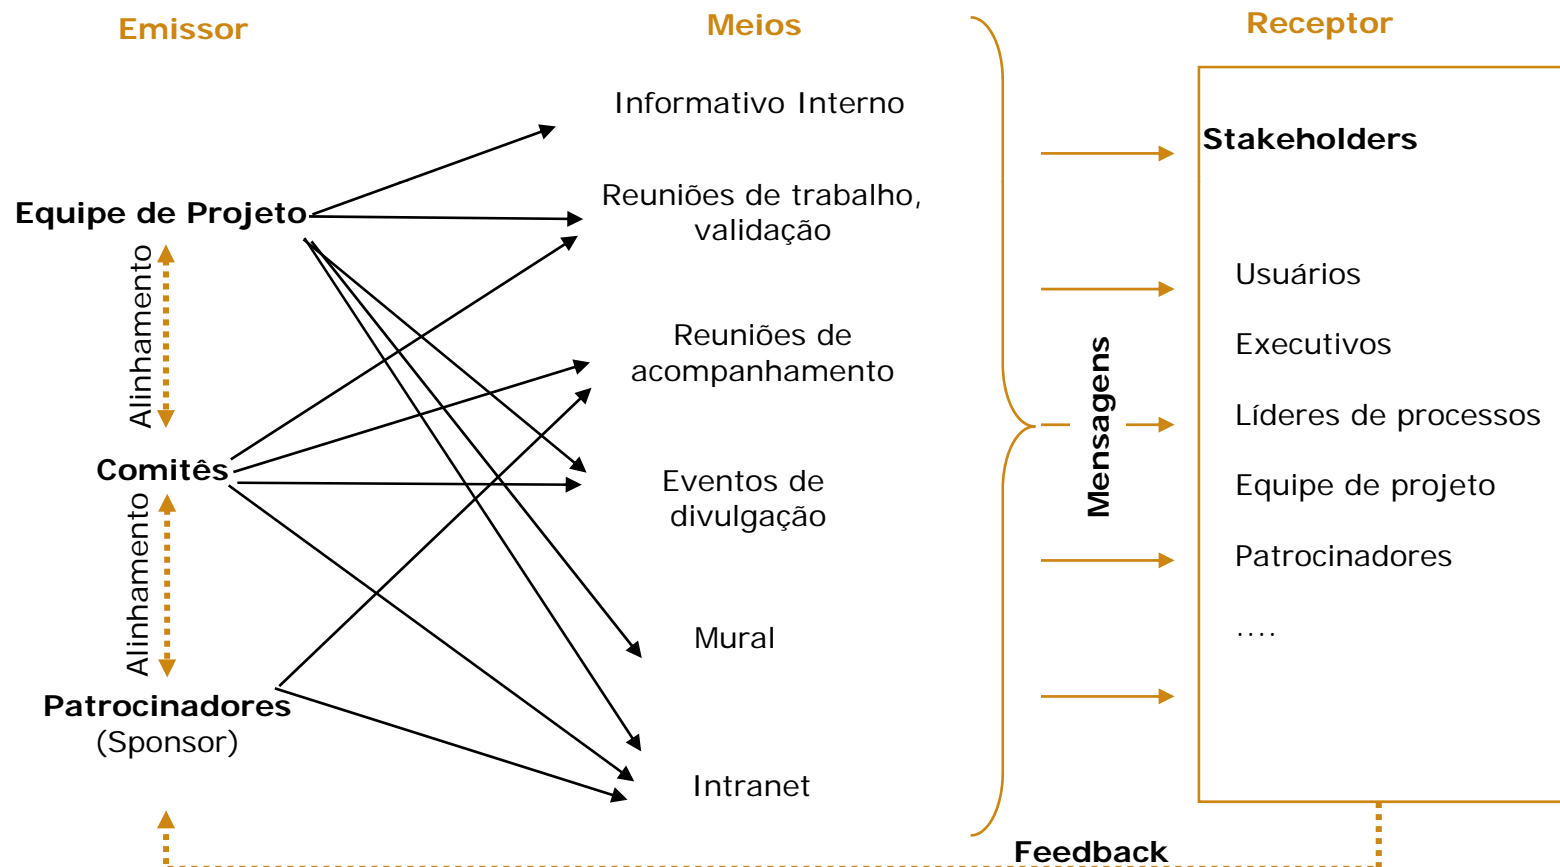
Emissor

Meios

Receptor

Informativo Interno

Stakeholders

Equipe de Projeto

Reuniões de trabalho, validação

Alinhamento

Usuários

Reuniões de acompanhamento

Executivos

Mensagens

Líderes de processos

Comitês

Eventos de divulgação

Equipe de projeto

Alinhamento

Patrocinadores

....

Mural

Patrocinadores
(Sponsor)

Intranet

Feedback